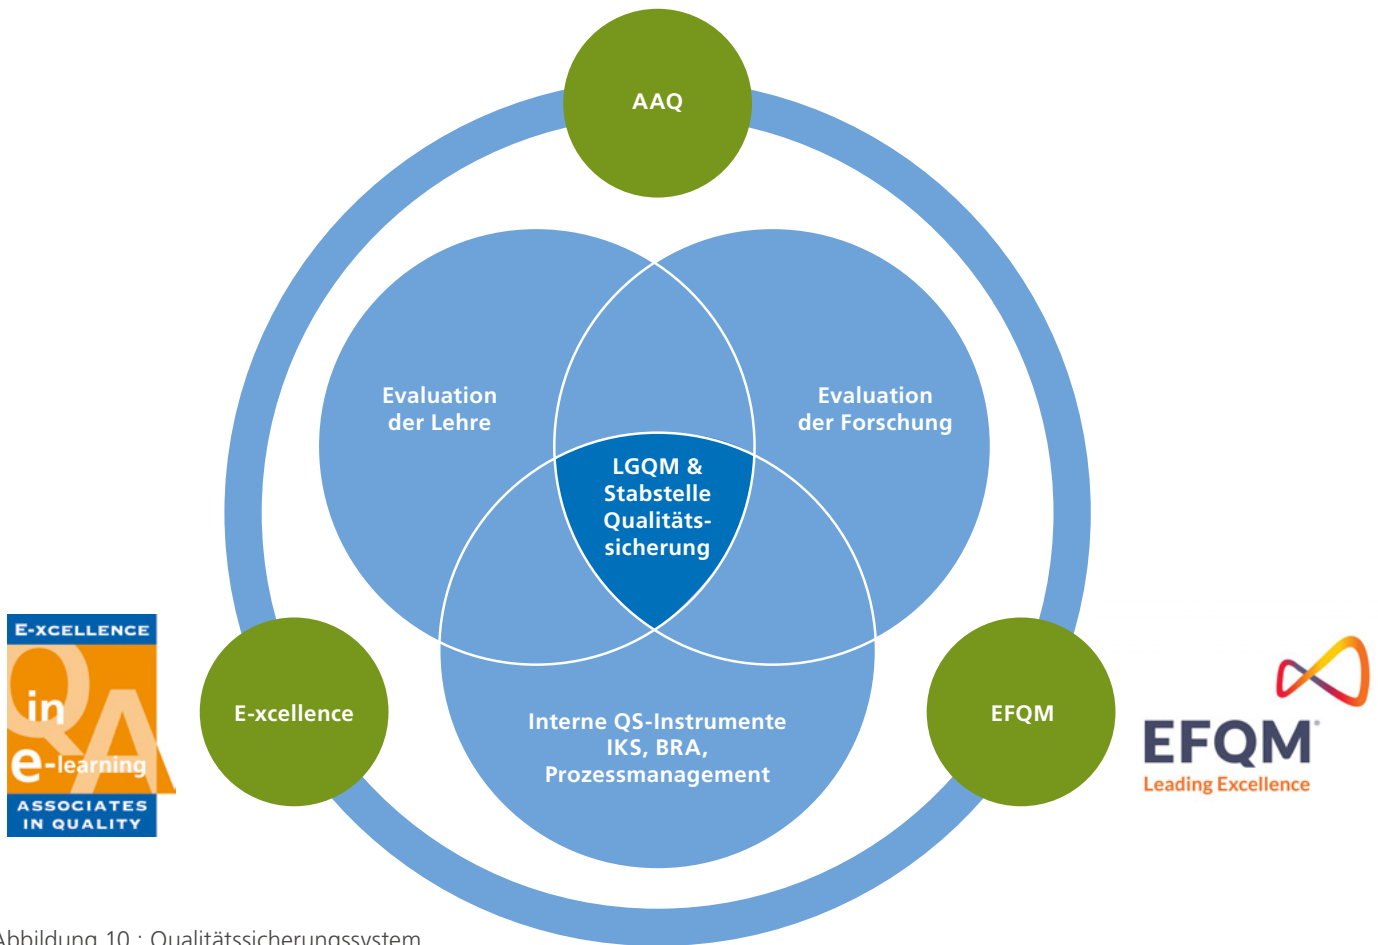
AAQ

Evaluation der Lehre

Evaluation der Forschung

LGQM & Stabstelle Qualitätssicherung

Interne QS-Instrumente IKS, BRA, Prozessmanagement

E-xcellence

EFQM

E-XCELLENCE
in
QA
e-learning
ASSOCIATES IN QUALITY

EFQM®
Leading Excellence

Abbildung 10 : Qualitätssicherungssystem